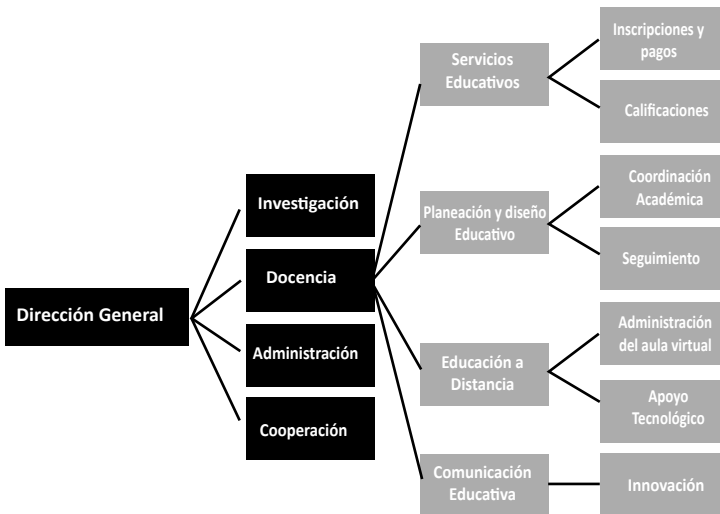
Dirección General

Investigación

Docencia

Administración

Cooperación

Servicios Educativos

Inscripciones y pagos

Calificaciones

Planeación y diseño Educativo

Coordinación Académica

Seguimiento

Educación a Distancia

Administración del aula virtual

Apoyo Tecnológico

Comunicación Educativa

Innovación